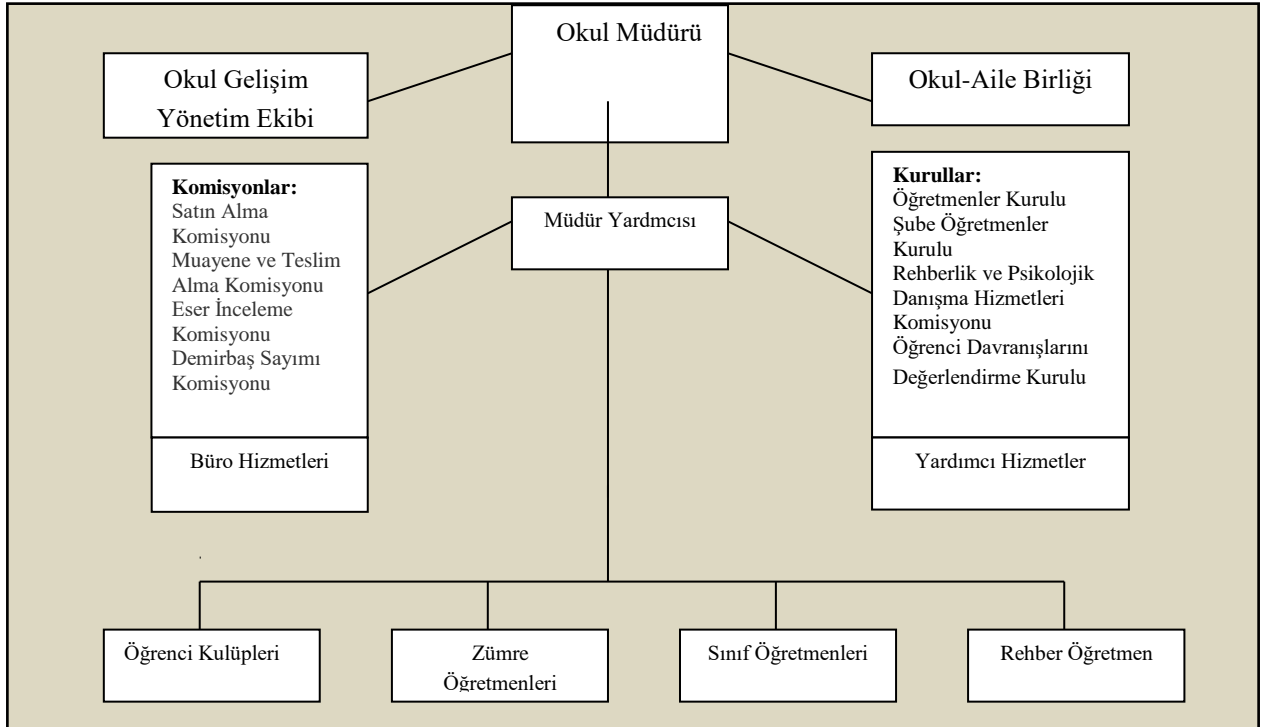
Okul Müdürü

Okul Gelişim Yönetim Ekibi

Okul-Aile Birliği

Komisyonlar:
Satın Alma Komisyonu
Muayene ve Teslim Alma Komisyonu
Eser İnceleme Komisyonu
Demirbaş Sayımı Komisyonu

Büro Hizmetleri

Müdür Yardmcısı

Kurullar:
Öğretmenler Kurulu
Şube Öğretmenler Kurulu
Rehberlik ve Psikolojik Danışma Hizmetleri Komisyonu
Öğrenci Davranışlarını Değerlendirme Kurulu

Yardımcı Hizmetler

Öğrenci Kulüpleri

Zümre Öğretmenleri

Sınıf Öğretmenleri

Rehber Öğretmen